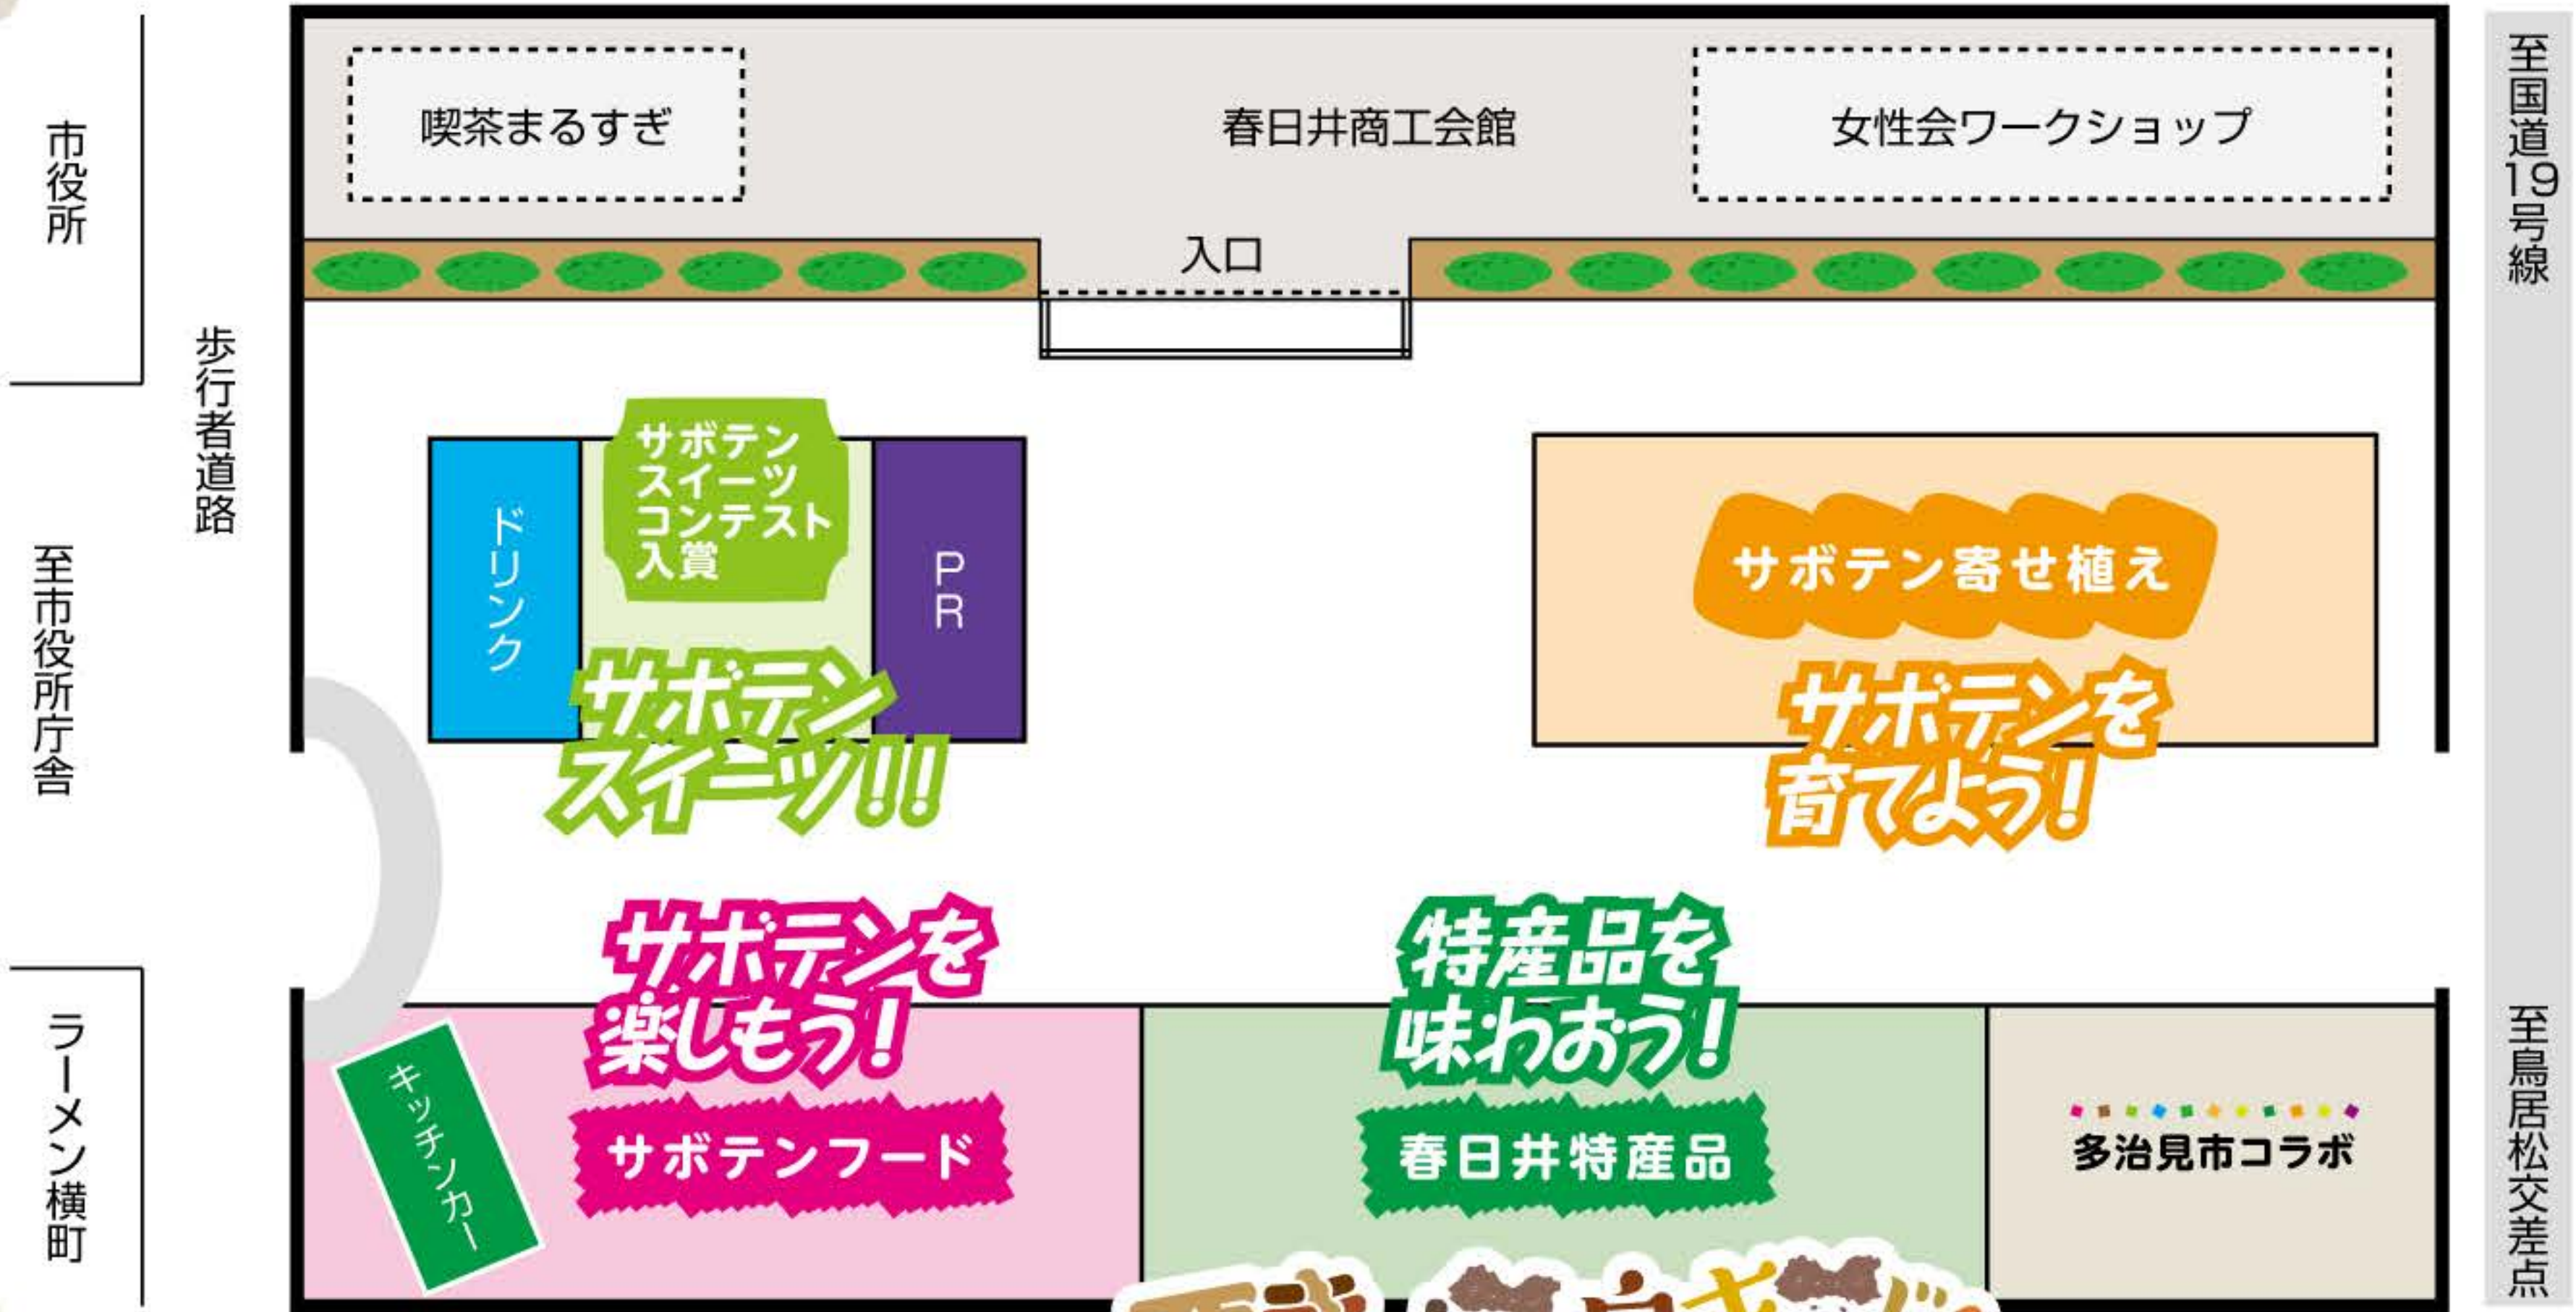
市役所

歩行者道路

至市役所庁舎

ラーメン横町

喫茶まるすぎ

春日井商工会館

女性会ワークショップ

入口

至国道19号線

ドリンク

サボテンスイーツコンテスト入賞

PR

サボテンスイーツ!!

サボテン寄せ植え

サボテンを育てよう!

サボテンを楽しもう!

特産品を味わおう!

キッチンカー

サボテンフード

春日井特産品

多治見市コラボ

至鳥居松交差点

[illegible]